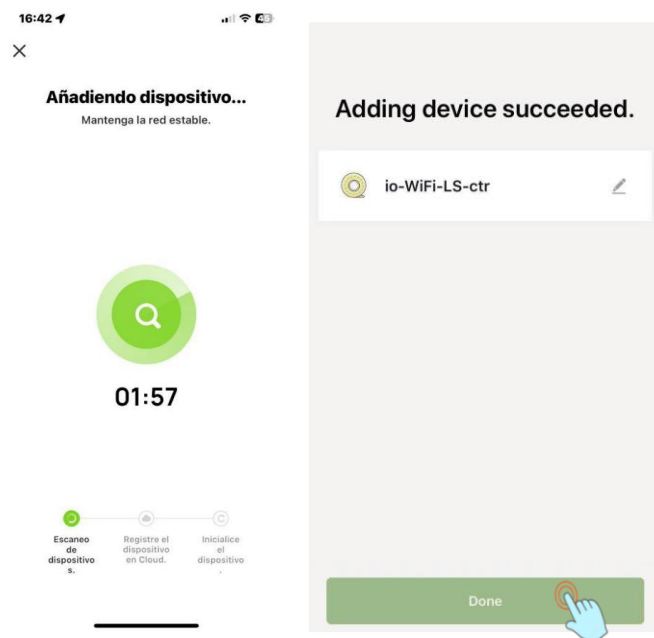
16:42

×

Añadiendo dispositivo...

Mantenga la red estable.

01:57

Escaneo de dispositivos.

Registre el dispositivo en Cloud.

Inicialice el dispositivo.

Adding device succeeded.

io-WiFi-LS-ctr

Done